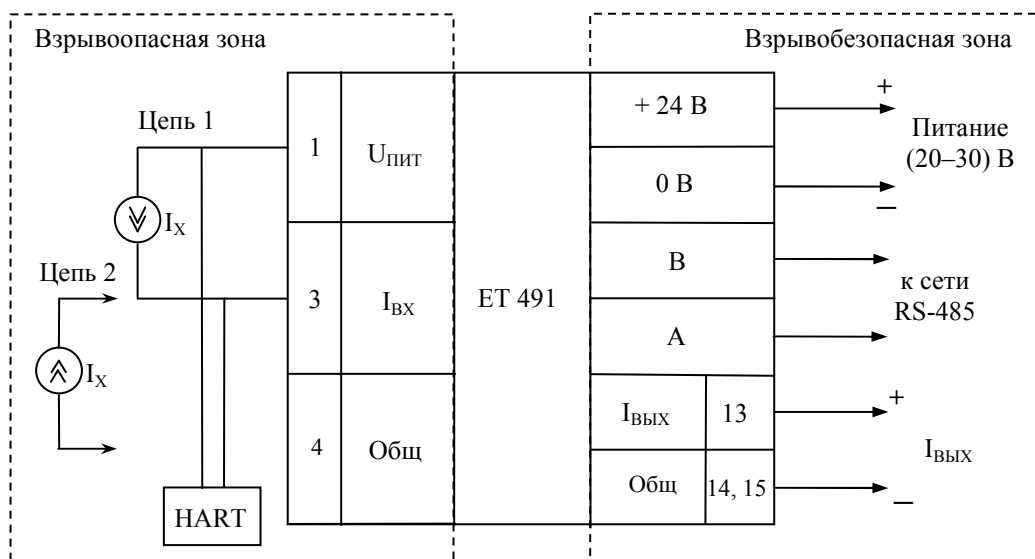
Взрывоопасная зона

Взрывобезопасная зона

Цепь 1

$I_X$

Цепь 2

$I_X$

HART

1

$U_{ПИТ}$

3

$I_{ВХ}$

4

Общ

ET 491

+ 24 В

0 В

B

A

$I_{ВЫХ}$

13

Общ

14, 15

+

Питание (20–30) В

–

к сети RS-485

+

$I_{ВЫХ}$

–